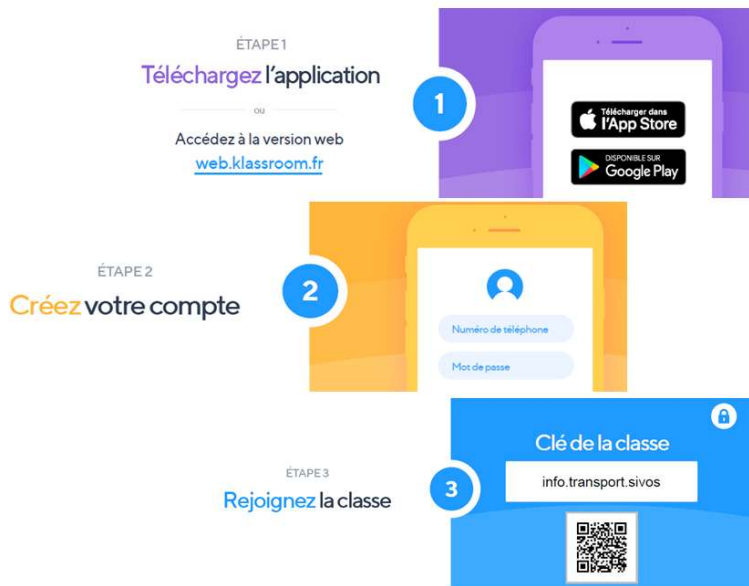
ÉTAPE 1

Téléchargez l'application

OU

Accédez à la version web
web.klassroom.fr

1

Télécharger dans l'App Store

DISPONIBLE SUR Google Play

ÉTAPE 2

Créez votre compte

2

Numéro de téléphone

Mot de passe

ÉTAPE 3

Rejoignez la classe

3

Clé de la classe

info.transport.sivos